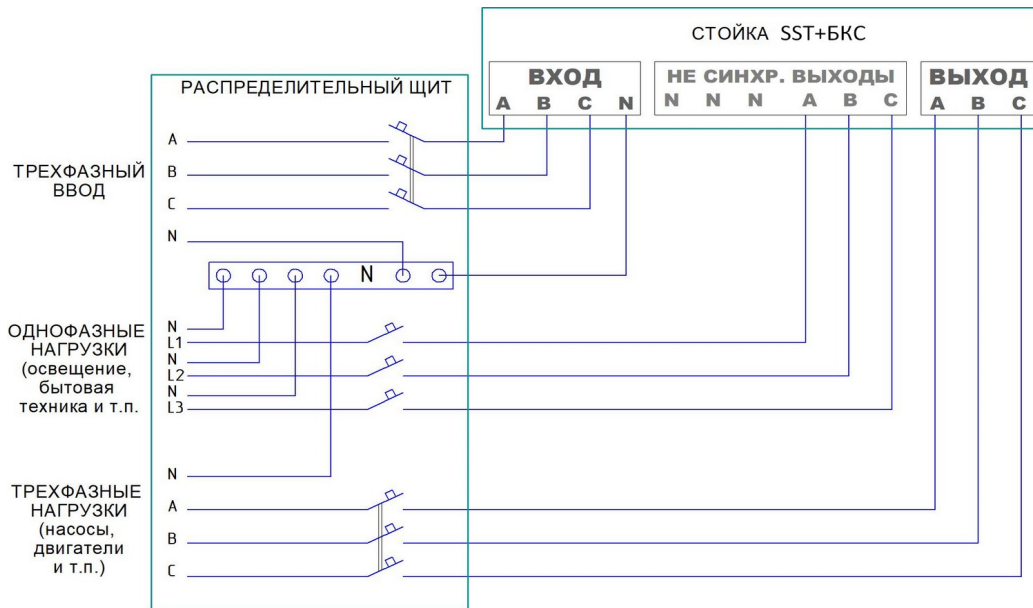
СТОЙКА SST+БКС

ВХОД
A B C N

НЕ СИНХР. ВЫХОДЫ
N N N A B C

ВЫХОД
A B C

РАСПРЕДЕЛИТЕЛЬНЫЙ ЩИТ

ТРЕХФАЗНЫЙ ВВОД

A
B
C
N

N

ОДНОФАЗНЫЕ НАГРУЗКИ (освещение, бытовая техника и т.п.

N
L1
N
L2
N
L3

ТРЕХФАЗНЫЕ НАГРУЗКИ (насосы, двигатели и т.п.)

N
A
B
C